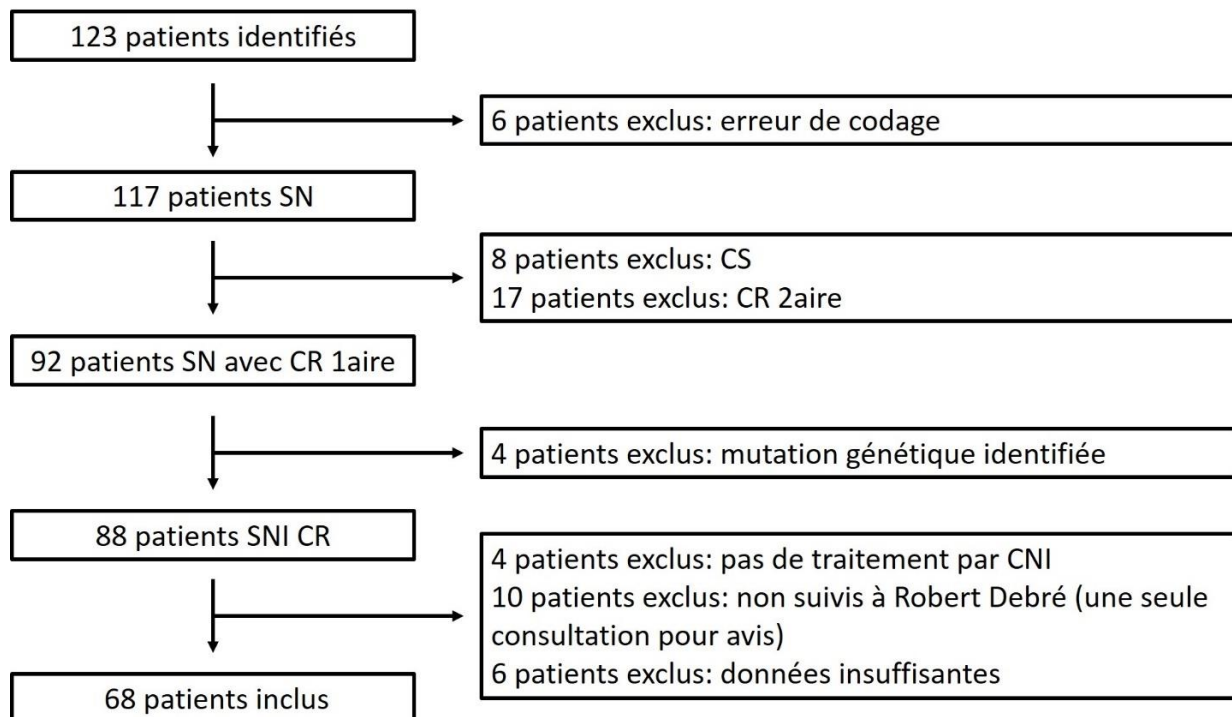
123 patients identifiés

6 patients exclus: erreur de codage

117 patients SN

8 patients exclus: CS
17 patients exclus: CR 2aire

92 patients SN avec CR 1aire

4 patients exclus: mutation génétique identifiée

88 patients SNI CR

4 patients exclus: pas de traitement par CNI
10 patients exclus: non suivis à Robert Debré (une seule consultation pour avis)
6 patients exclus: données insuffisantes

68 patients inclus